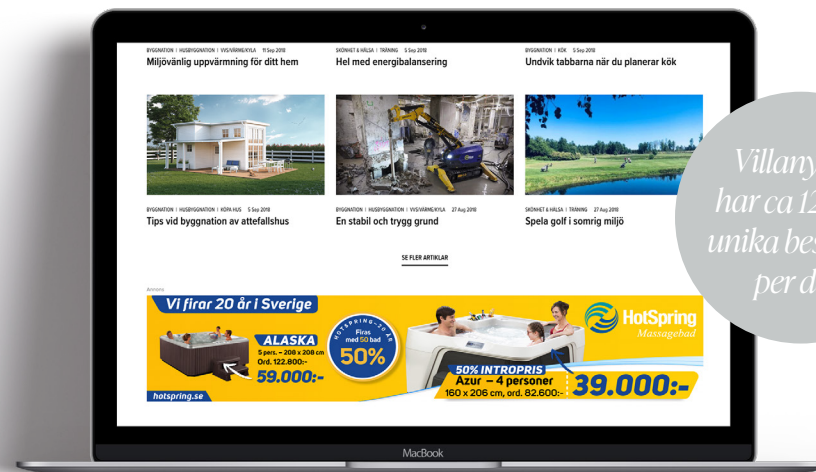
BYGGNATION | HUSBYGGNATION | VVS/VÄRME/KYLA 11 Sep 2018
Miljövänlig uppvärmning för ditt hem

SKÖNHET & HÄLSA | TRÄNING 5 Sep 2018
Hel med energibalansering

BYGGNATION | KÖK 5 Sep 2018
Undvik tabbarna när du planerar kök

BYGGNATION | HUSBYGGNATION | KÖPA HUS 5 Sep 2018
Tips vid byggnation av attefallshus

BYGGNATION | HUSBYGGNATION | VVS/VÄRME/KYLA 27 Aug 2018
En stabil och trygg grund

SKÖNHET & HÄLSA | TRÄNING 27 Aug 2018
Spela golf i somrig miljö

SE FLER ARTIKLAR

Annons

Vi firar 20 år i Sverige

ALASKA
5 pers. – 208 x 208 cm
Ord. 122.800:-
59.000:-

hotspring.se

HOTSPRING 20 ÅR
Firas med 50 bad
50%

50% INTROPRIS
Azur – 4 personer
160 x 206 cm, ord. 82.600:-
39.000:-

HotSpring
Massagebad

MacBook

Villany
har ca 12
unika bes
per d